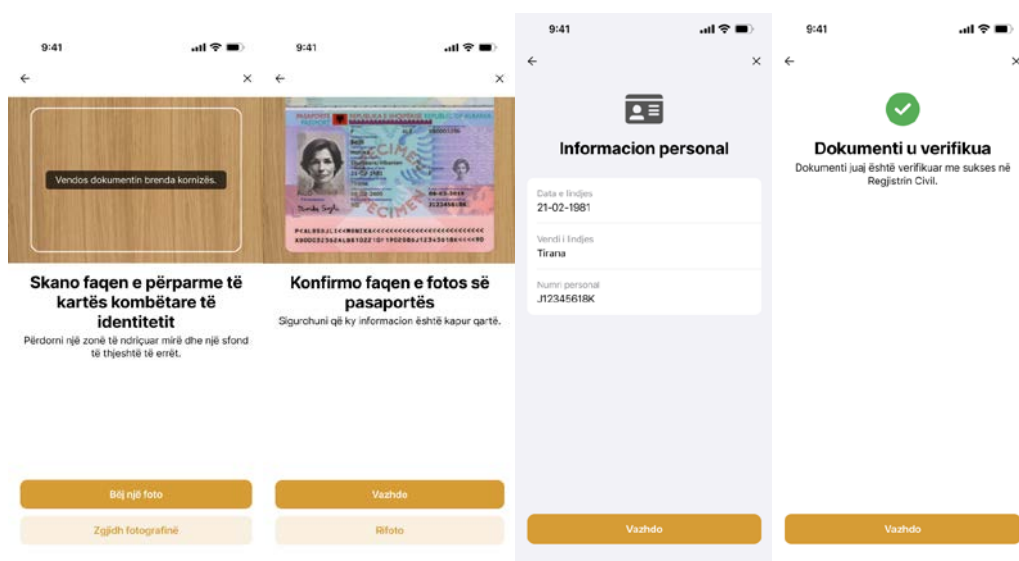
9:41

Vendos dokumentin brenda kornizës.

Skano faqen e përparme të kartës kombëtare të identitetit

Përdorni një zonë të ndriçuar mirë dhe një sfond të thjeshtë të errët.

Bëj një foto

Zgjidh fotografinë

9:41

PASAPORTA
REPUBLIKA E SHQIPËRISË
SPECIMEN
SPECIMEN

P<ALBSHQIPTARE<<ANA<<<<<<<<<<<<<<<<<<<<<<<<
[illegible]

Konfirmo faqen e fotos së pasaportës

Sigurohuni që ky informacion është kapur qartë.

Vazhdo

Rifoto

9:41

Informacion personal

Data e lindjes
21-02-1981

Vendi i lindjes
Tirana

Numri personal
J12345618K

Vazhdo

9:41

Dokumenti u verifikua

Dokumenti juaj është verifikuar me sukses në Regjistrin Civil.

Vazhdo